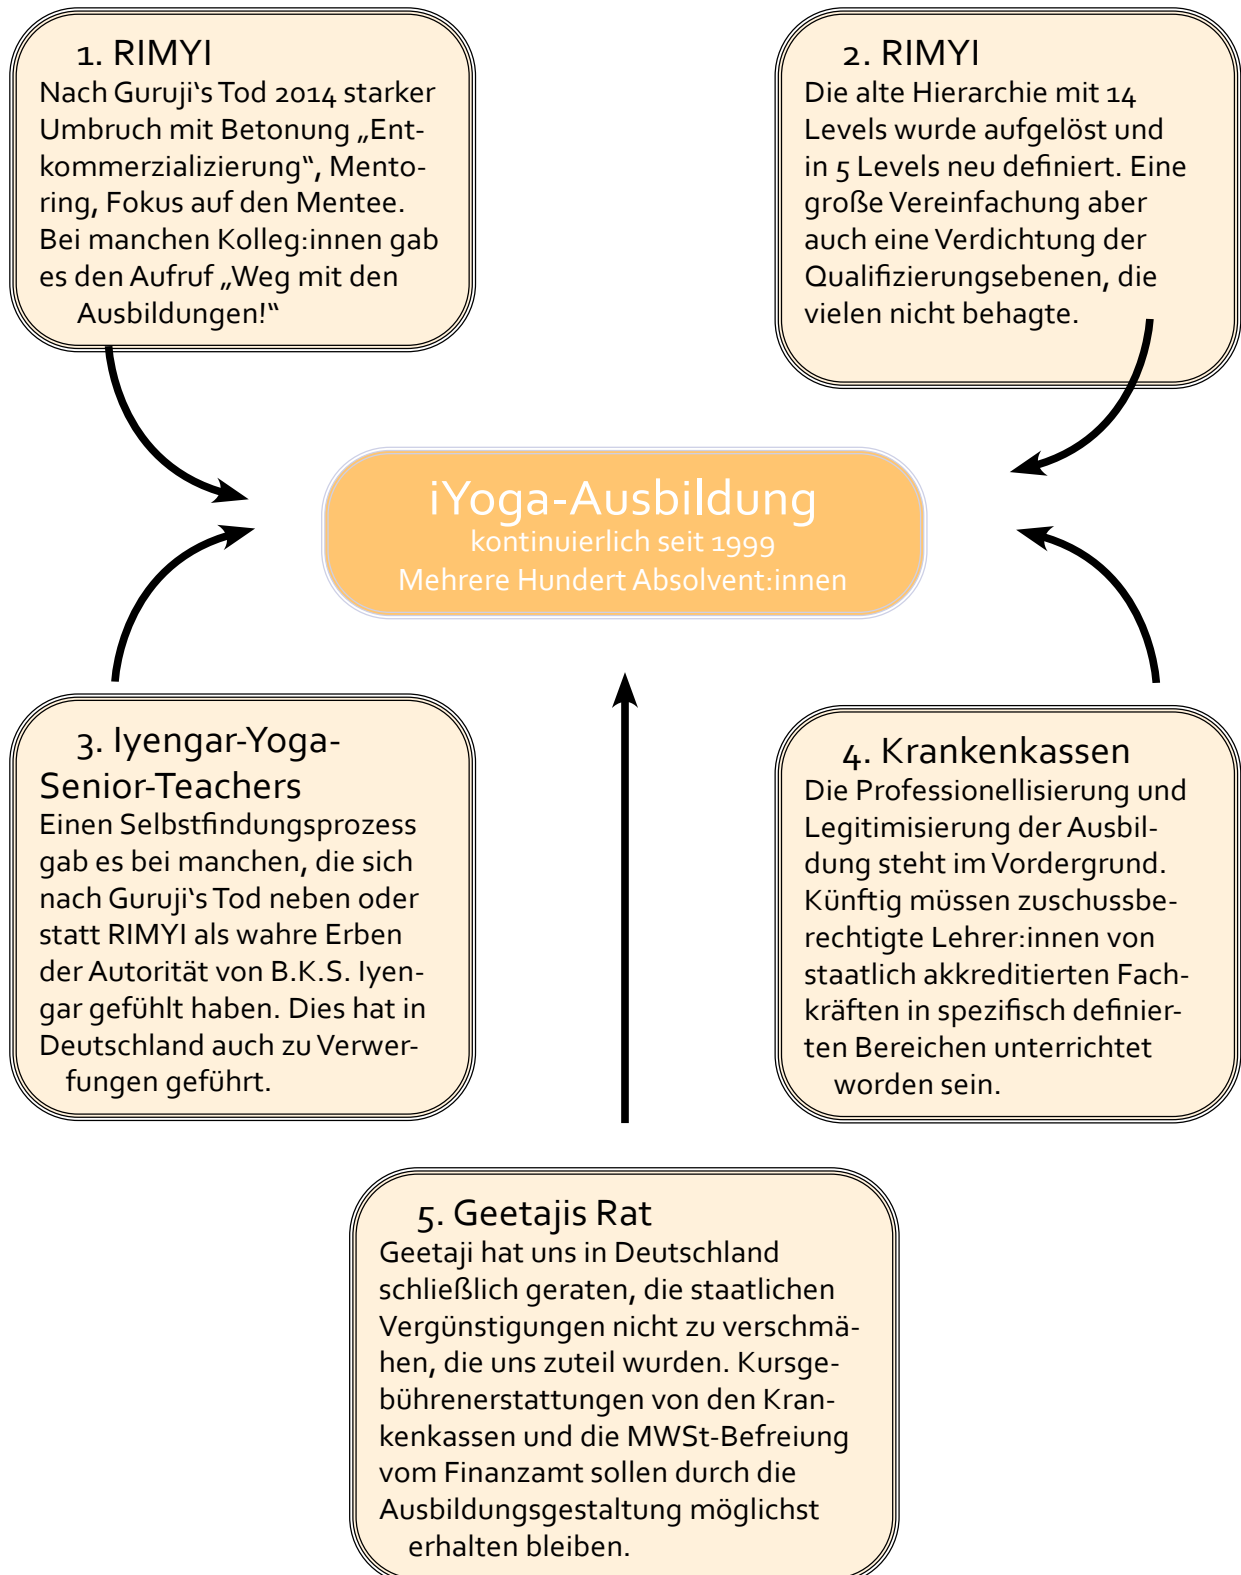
1. RIMYI
Nach Guruji's Tod 2014 starker Umbruch mit Betonung „Entkommerzializierung", Mentoring, Fokus auf den Mentee. Bei manchen Kolleg:innen gab es den Aufruf „Weg mit den Ausbildungen!"

2. RIMYI
Die alte Hierarchie mit 14 Levels wurde aufgelöst und in 5 Levels neu definiert. Eine große Vereinfachung aber auch eine Verdichtung der Qualifizierungsebenen, die vielen nicht behagte.

iYoga-Ausbildung
kontinuierlich seit 1999
Mehrere Hundert Absolvent:innen

3. Iyengar-Yoga-Senior-Teachers
Einen Selbstfindungsprozess gab es bei manchen, die sich nach Guruji's Tod neben oder statt RIMYI als wahre Erben der Autorität von B.K.S. Iyengar gefühlt haben. Dies hat in Deutschland auch zu Verwerfungen geführt.

4. Krankenkassen
Die Professionellisierung und Legitimisierung der Ausbildung steht im Vordergrund. Künftig müssen zuschussberechtigte Lehrer:innen von staatlich akkreditierten Fachkräften in spezifisch definierten Bereichen unterrichtet worden sein.

5. Geetajis Rat
Geetaji hat uns in Deutschland schließlich geraten, die staatlichen Vergünstigungen nicht zu verschmähen, die uns zuteil wurden. Kursgebührenerstattungen von den Krankenkassen und die MWSt-Befreiung vom Finanzamt sollen durch die Ausbildungsgestaltung möglichst erhalten bleiben.